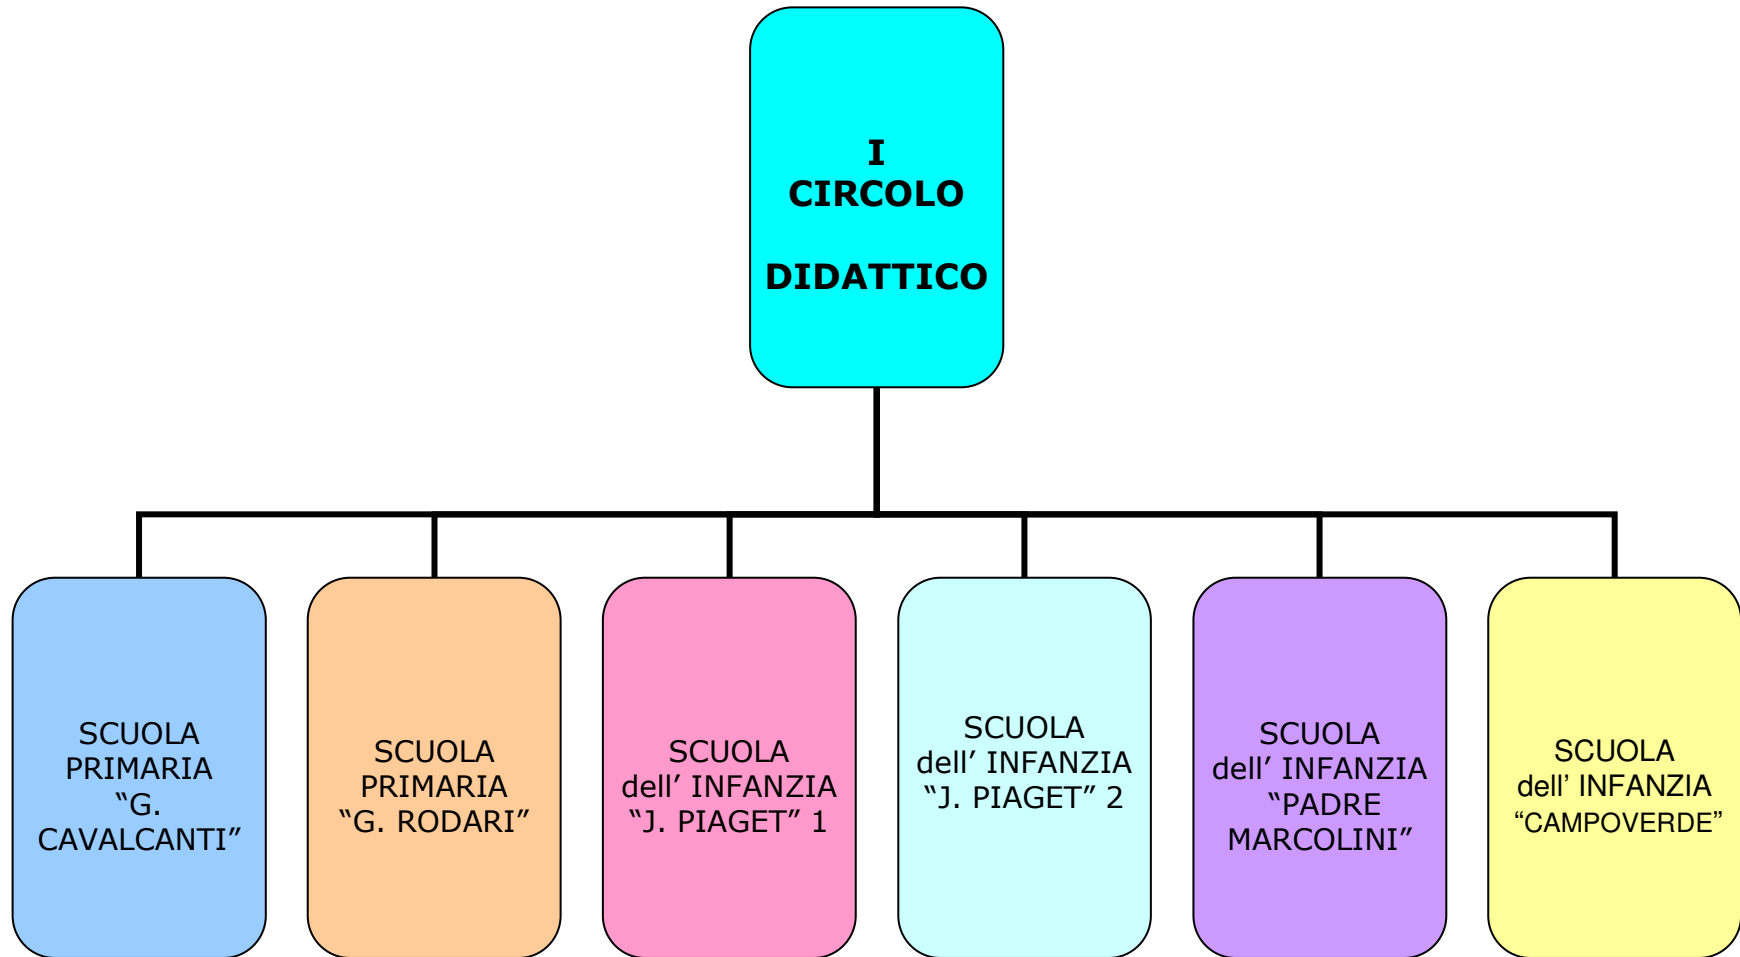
I
CIRCOLO

DIDATTICO

SCUOLA
PRIMARIA
“G.
CAVALCANTI”

SCUOLA
PRIMARIA
“G. RODARI”

SCUOLA
dell’ INFANZIA
“J. PIAGET” 1

SCUOLA
dell’ INFANZIA
“J. PIAGET” 2

SCUOLA
dell’ INFANZIA
“PADRE
MARCOLINI”

SCUOLA
dell’ INFANZIA
“CAMPOVERDE”